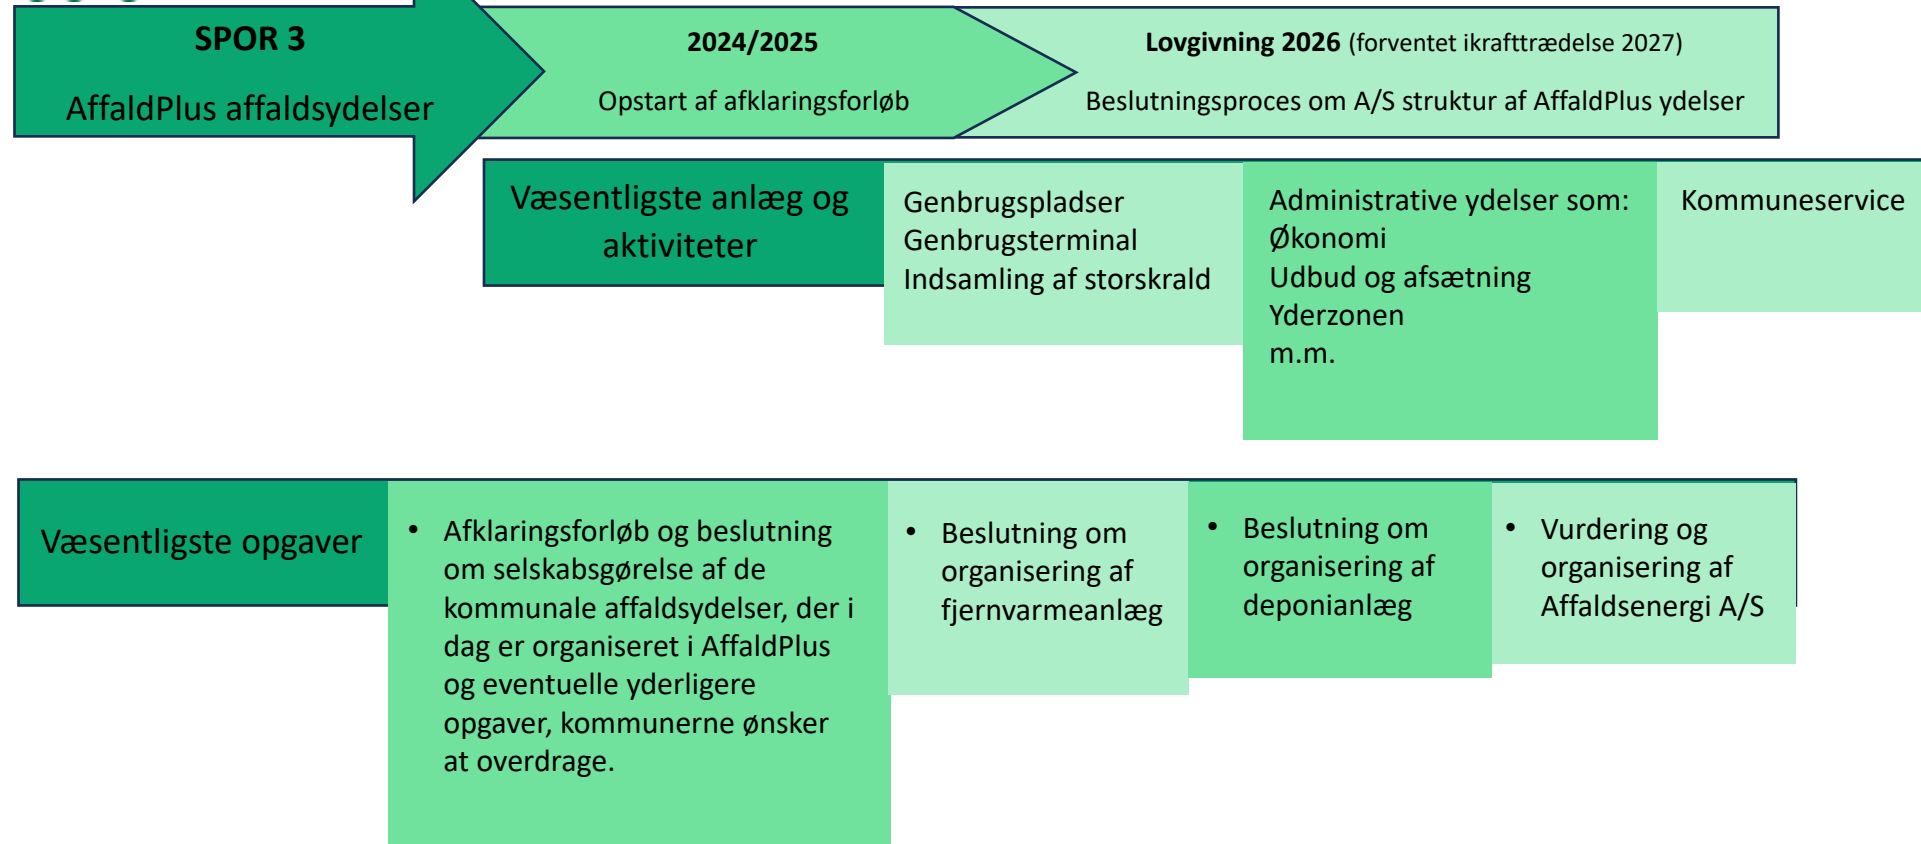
SPOR 3

AffaldPlus affaldsydelser

2024/2025

Opstart af afklaringsforløb

Lovgivning 2026 (forventet ikrafttrædelse 2027)

Beslutningsproces om A/S struktur af AffaldPlus ydelser

Væsentligste anlæg og aktiviteter

Genbrugspladser
Genbrugsterminal
Indsamling af storskrald

Administrative ydelser som:
Økonomi
Udbud og afsætning
Yderzonen
m.m.

Kommuneservice

Væsentligste opgaver

• Afklaringsforløb og beslutning om selskabsgørelse af de kommunale affaldsydelser, der i dag er organiseret i AffaldPlus og eventuelle yderligere opgaver, kommunerne ønsker at overdrage.

• Beslutning om organisering af fjernvarmeanlæg

• Beslutning om organisering af deponianlæg

• Vurdering og organisering af Affaldsenergi A/S